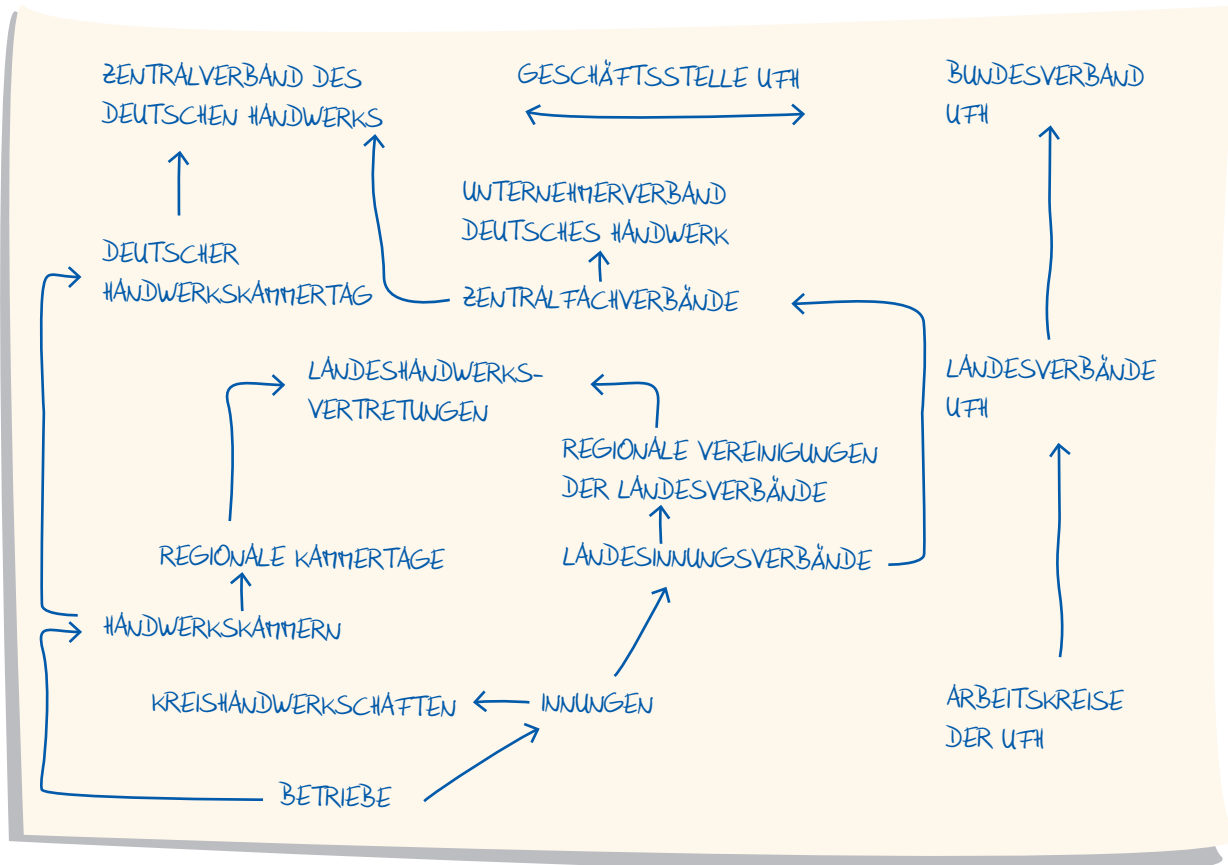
ZENTRALVERBAND DES DEUTSCHEN HANDWERKS

GESCHÄFTSSTELLE UFH

BUNDESVERBAND UFH

UNTERNEHMERVERBAND DEUTSCHES HANDWERK

DEUTSCHER HANDWERKSKAMMERTAG

ZENTRALFACHVERBÄNDE

LANDESVERBÄNDE UFH

LANDESHANDWERKSVERTRETUNGEN

REGIONALE VEREINIGUNGEN DER LANDESVERBÄNDE

REGIONALE KAMMERTAGE

LANDESINNUNGSVERBÄNDE

HANDWERKSKAMMERN

KREISHANDWERKSCHAFTEN

INNUNGEN

ARBEITSKREISE DER UFH

BETRIEBE